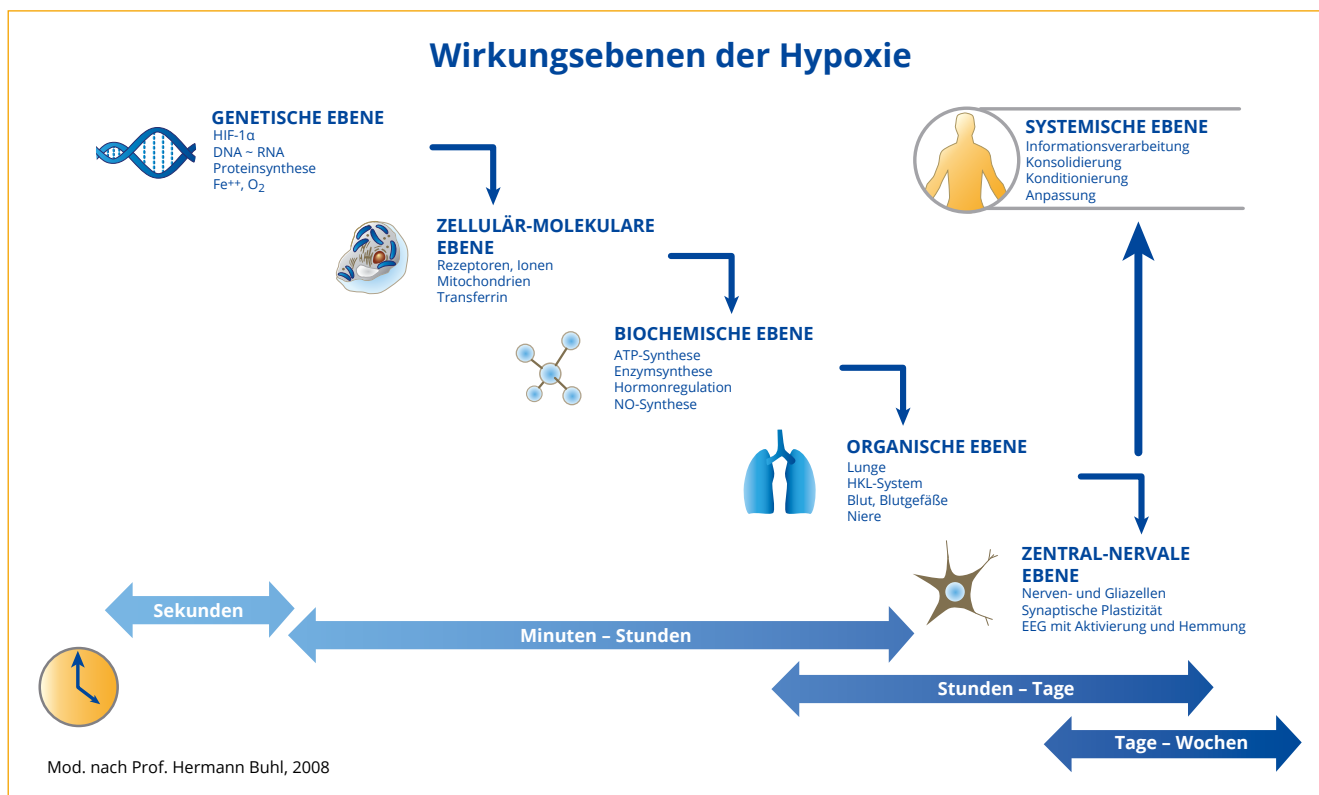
Wirkungsebenen der Hypoxie

GENETISCHE EBENE
HIF-1α
DNA ~ RNA
Proteinsynthese
$Fe^{++}$, $O_2$

ZELLULÄR-MOLEKULARE EBENE
Rezeptoren, Ionen
Mitochondrien
Transferrin

BIOCHEMISCHE EBENE
ATP-Synthese
Enzymsynthese
Hormonregulation
NO-Synthese

ORGANISCHE EBENE
Lunge
HKL-System
Blut, Blutgefäße
Niere

ZENTRAL-NERVALE EBENE
Nerven- und Gliazellen
Synaptische Plastizität
EEG mit Aktivierung und Hemmung

SYSTEMISCHE EBENE
Informationsverarbeitung
Konsolidierung
Konditionierung
Anpassung

Sekunden

Minuten – Stunden

Stunden – Tage

Tage – Wochen

Mod. nach Prof. Hermann Buhl, 2008